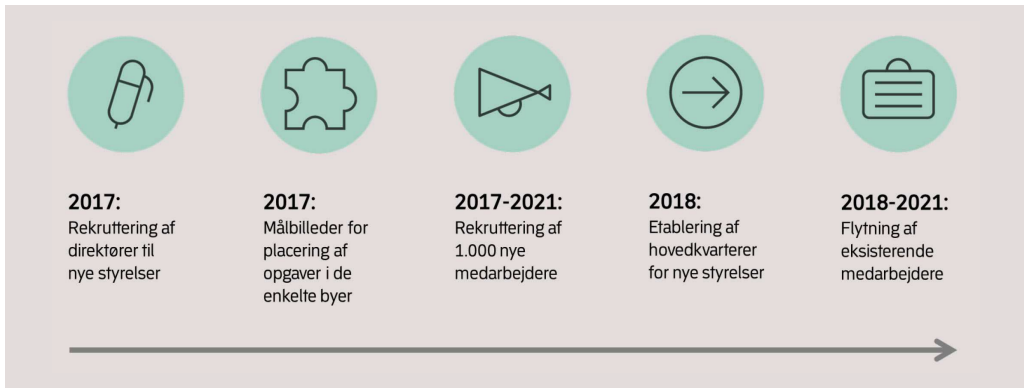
**2017:**
Rekruttering af direktører til nye styrelser

**2017:**
Målbilleder for placering af opgaver i de enkelte byer

**2017-2021:**
Rekruttering af 1.000 nye medarbejdere

**2018:**
Etablering af hovedkvarterer for nye styrelser

**2018-2021:**
Flytning af eksisterende medarbejdere